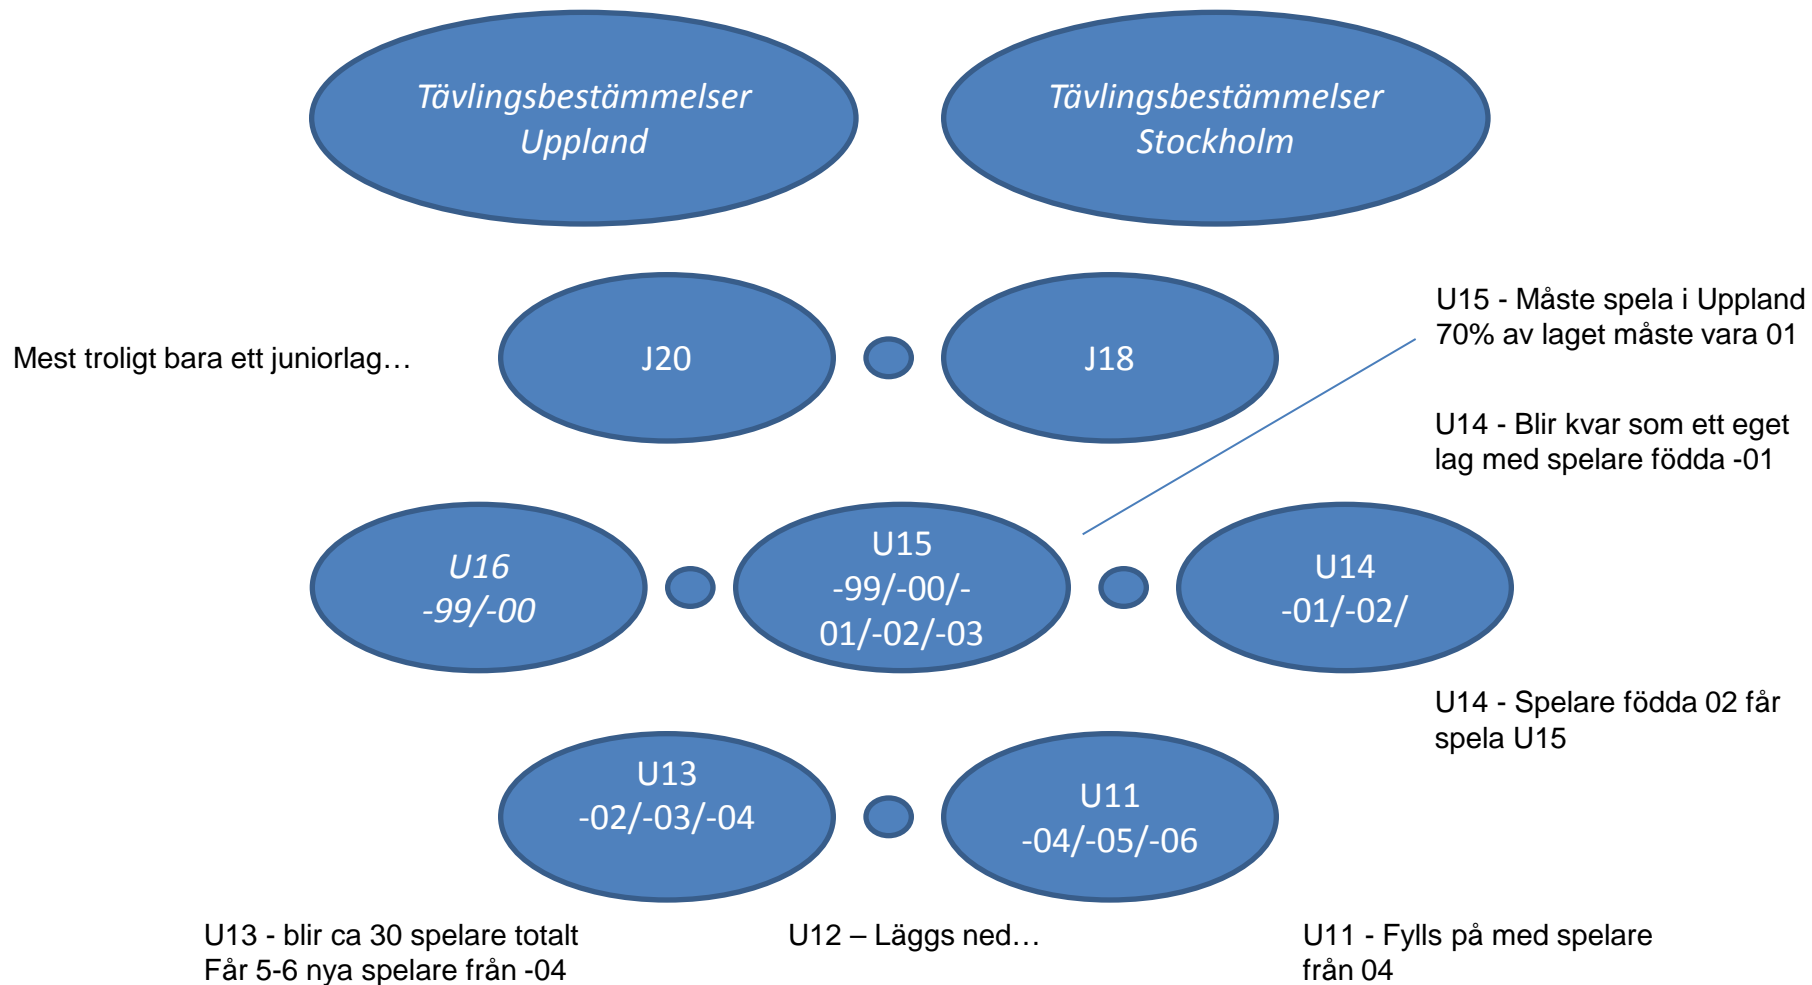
*Tävlingsbestämmelser Uppland*

*Tävlingsbestämmelser Stockholm*

U15 - Måste spela i Uppland
70% av laget måste vara 01

Mest troligt bara ett juniorlag…

J20

J18

U14 - Blir kvar som ett eget lag med spelare födda -01

*U16*
*-99/-00*

U15
-99/-00/-01/-02/-03

U14
-01/-02/

U14 - Spelare födda 02 får spela U15

U13
-02/-03/-04

U11
-04/-05/-06

U13 - blir ca 30 spelare totalt
Får 5-6 nya spelare från -04

U12 – Läggs ned…

U11 - Fylls på med spelare från 04